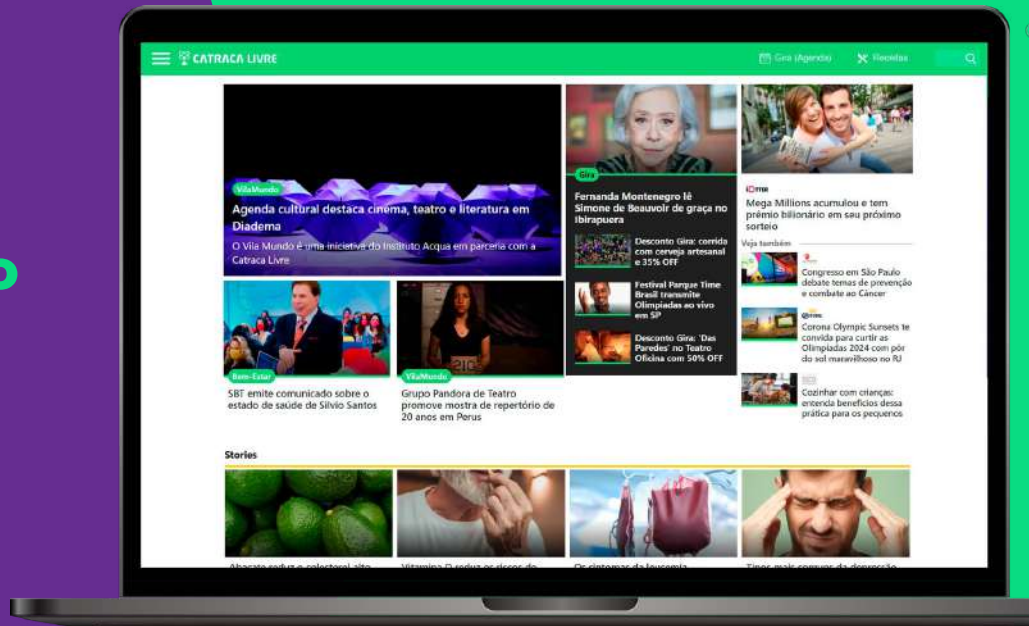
CATRACA LIVRE

Gira (Agenda)

Receitas

VilaMundo

Agenda cultural destaca cinema, teatro e literatura em Diadema

O Vila Mundo é uma iniciativa do Instituto Acqua em parceria com a Catraca Livre

Gira

Fernanda Montenegro lê Simone de Beauvoir de graça no Ibirapuera

Desconto Gira: corrida com cerveja artesanal e 35% OFF

Festival Parque Time Brasil transmite Olimpíadas ao vivo em SP

Desconto Gira: 'Das Paredes' no Teatro Oficina com 50% OFF

iGme

Mega Millions acumulou e tem prêmio bilionário em seu próximo sorteio

Veja também

Congresso em São Paulo debate temas de prevenção e combate ao Câncer

Corona Olympic Sunsets te convida para curtir as Olimpíadas 2024 com pôr do sol maravilhoso no RJ

Cozinhar com crianças: entenda benefícios dessa prática para os pequenos

Bem-Estar

SBT emite comunicado sobre o estado de saúde de Silvio Santos

VilaMundo

Grupo Pandora de Teatro promove mostra de repertório de 20 anos em Perus

Stories

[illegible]